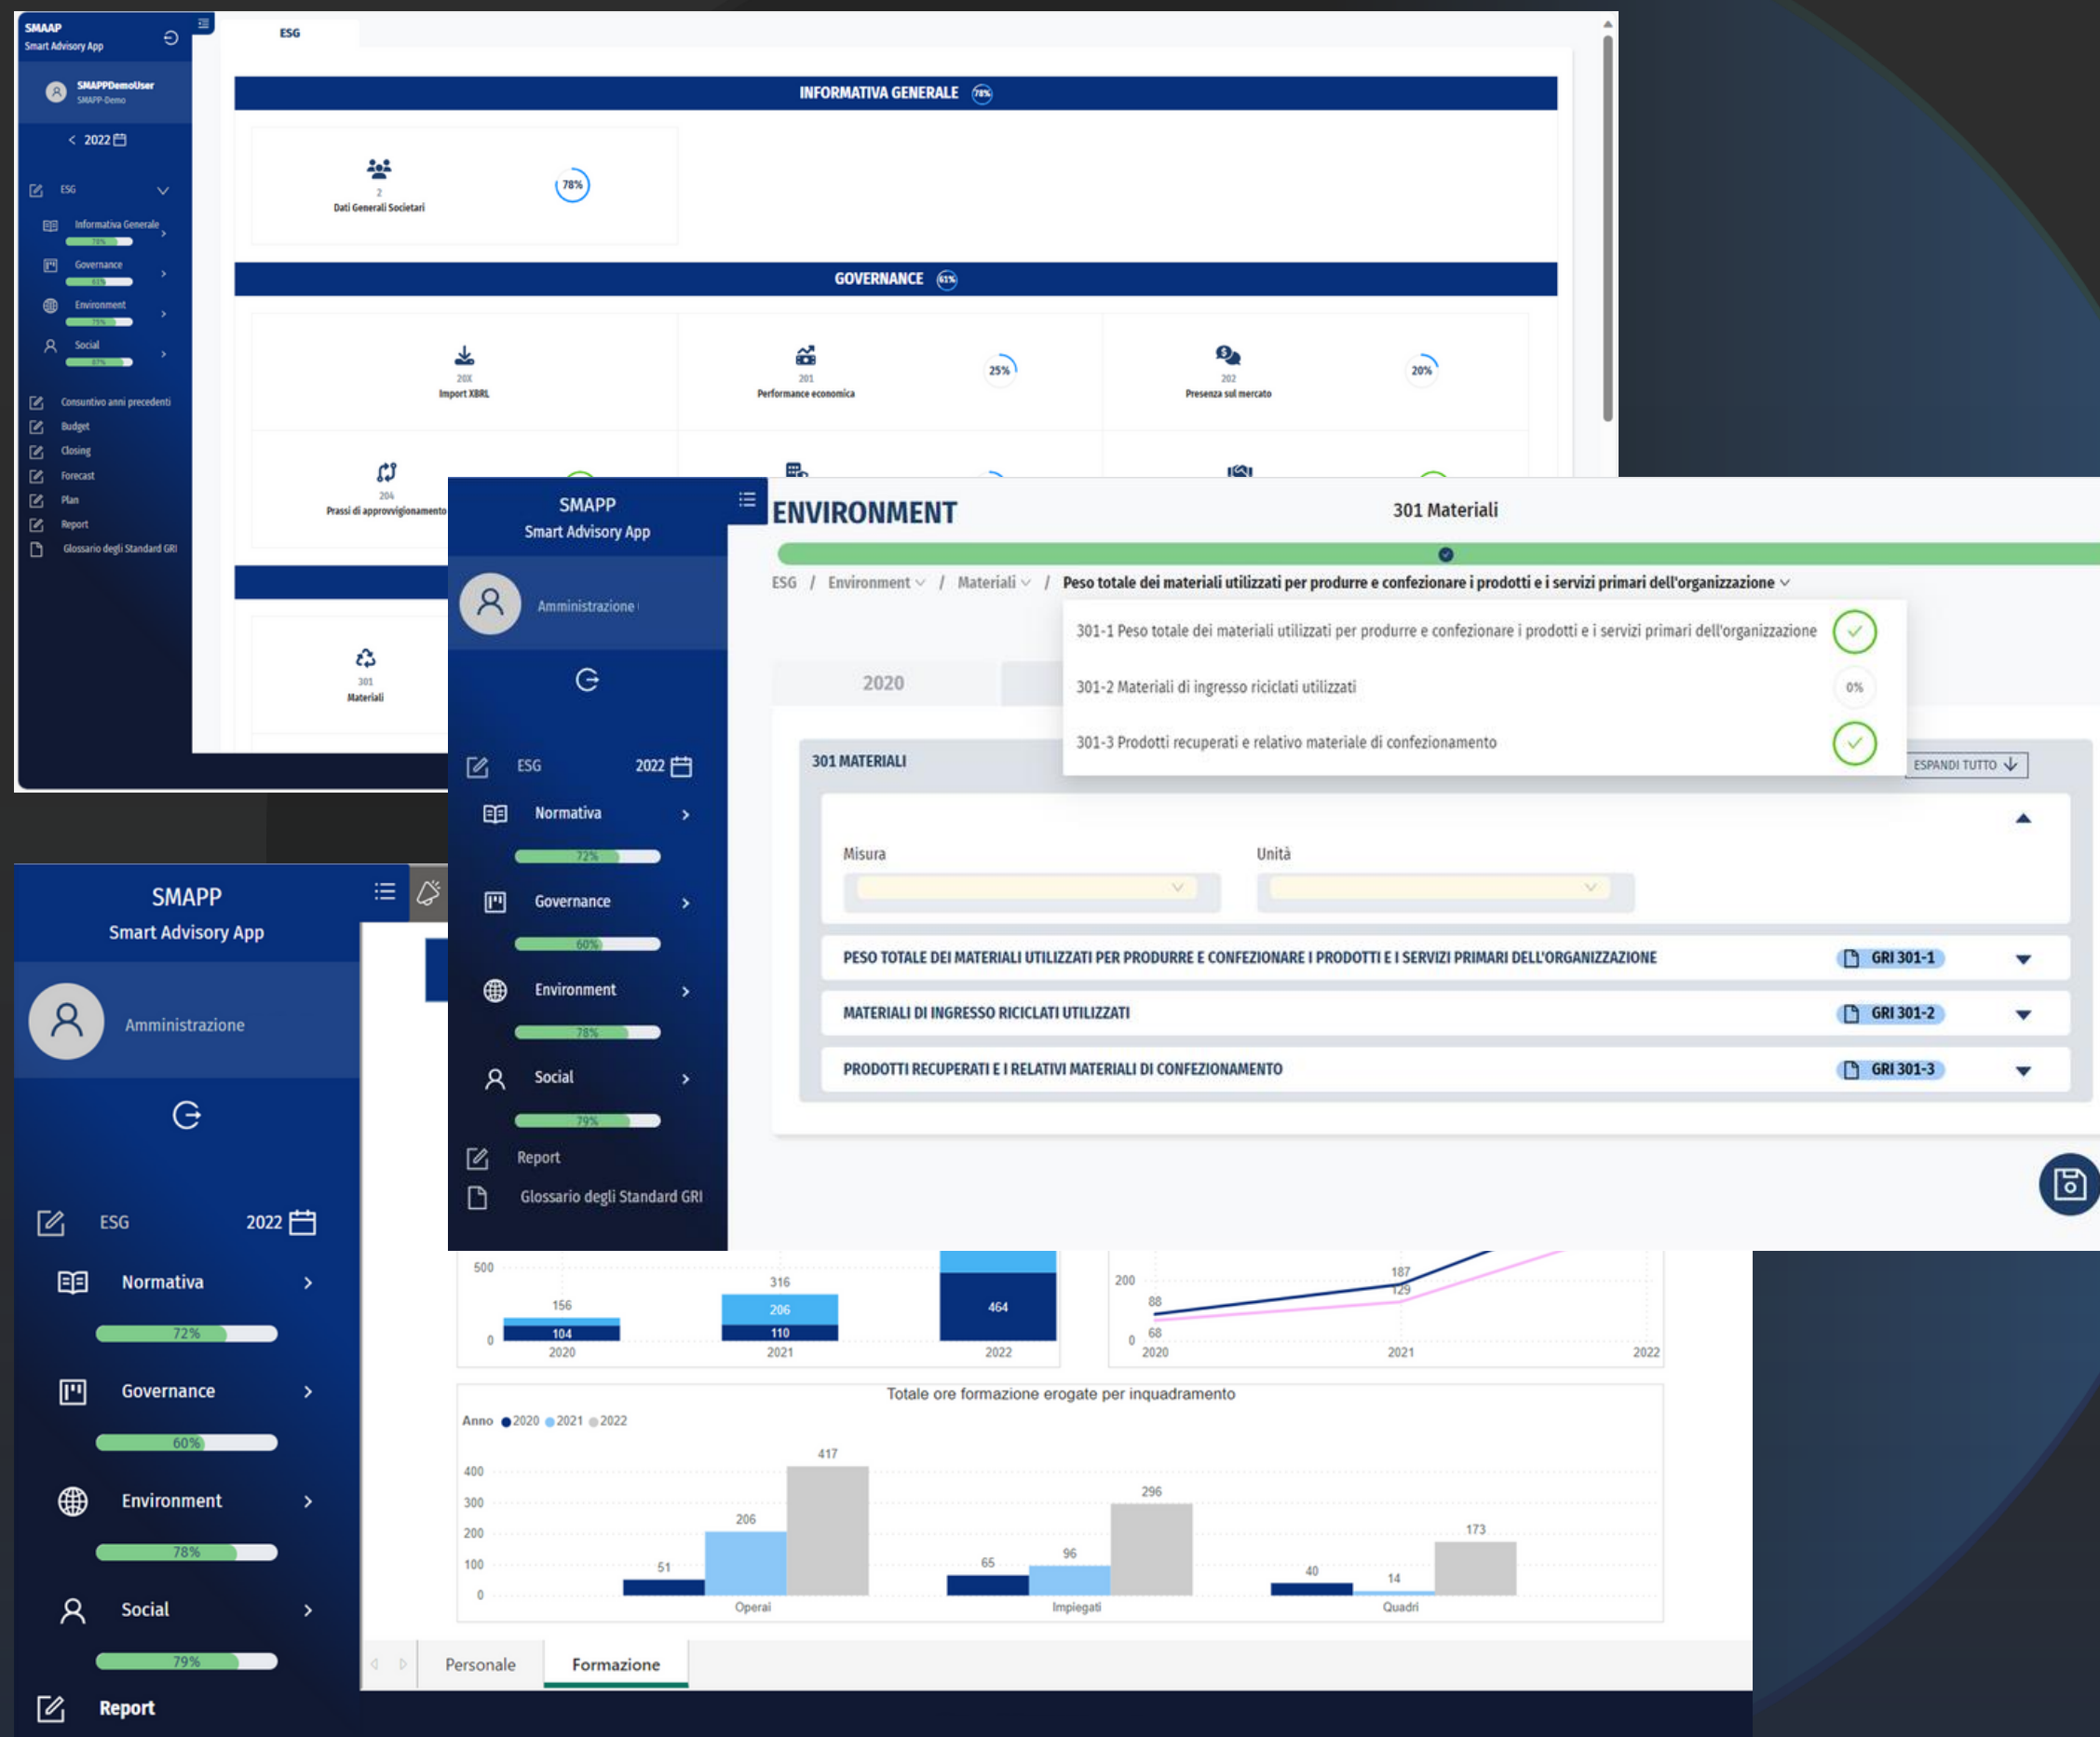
SMAAP
Smart Advisory App

SMAPPDemoUser
SMAPP-Demo

2022

ESG
Informativa Generale
78%
Governance
61%
Environment
78%
Social
79%
Consuntivo anni precedenti
Budget
Closing
Forecast
Plan
Report
Glossario degli Standard GRI

ESG

INFORMATIVA GENERALE 78%

2
Dati Generali Societari
78%

GOVERNANCE 61%

20X
Import XBRL

201
Performance economica
25%

202
Presenza sul mercato
20%

204
Prassi di approvvigionamento

301
Materiali

SMAPP
Smart Advisory App

Amministrazione

ESG 2022
Normativa
72%
Governance
60%
Environment
78%
Social
79%
Report
Glossario degli Standard GRI

ENVIRONMENT
301 Materiali

ESG / Environment / Materiali / Peso totale dei materiali utilizzati per produrre e confezionare i prodotti e i servizi primari dell'organizzazione

301-1 Peso totale dei materiali utilizzati per produrre e confezionare i prodotti e i servizi primari dell'organizzazione
301-2 Materiali di ingresso riciclati utilizzati 0%
301-3 Prodotti recuperati e relativo materiale di confezionamento

2020

301 MATERIALI
ESPANDI TUTTO

Misura
Unità

PESO TOTALE DEI MATERIALI UTILIZZATI PER PRODURRE E CONFEZIONARE I PRODOTTI E I SERVIZI PRIMARI DELL'ORGANIZZAZIONE GRI 301-1
MATERIALI DI INGRESSO RICICLATI UTILIZZATI GRI 301-2
PRODOTTI RECUPERATI E I RELATIVI MATERIALI DI CONFEZIONAMENTO GRI 301-3

SMAPP
Smart Advisory App

Amministrazione

ESG 2022
Normativa
72%
Governance
60%
Environment
78%
Social
79%
Report

500
0
156
104
2020
316
206
110
2021
464
2022

200
0
187
129
88
68
2020
2021
2022

Totale ore formazione erogate per inquadramento
Anno 2020 2021 2022
400
300
200
100
0
51
206
417
Operai
65
96
296
Impiegati
40
14
173
Quadri

Personale
Formazione